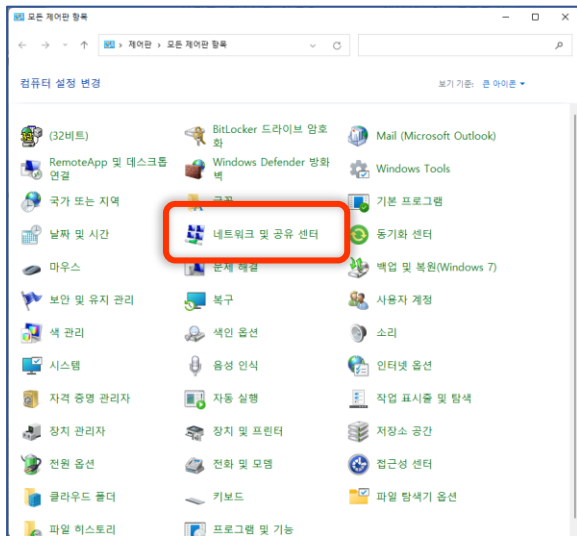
모든 제어판 항목

제어판 > 모든 제어판 항목

컴퓨터 설정 변경

보기 기준: 큰 아이콘 ▾

(32비트)

BitLocker 드라이브 암호화

Mail (Microsoft Outlook)

RemoteApp 및 데스크톱 연결

Windows Defender 방화벽

Windows Tools

국가 또는 지역

글꼴

기본 프로그램

날짜 및 시간

네트워크 및 공유 센터

동기화 센터

마우스

문제 해결

백업 및 복원(Windows 7)

보안 및 유지 관리

복구

사용자 계정

색 관리

색인 옵션

소리

시스템

음성 인식

인터넷 옵션

자격 증명 관리자

자동 실행

작업 표시줄 및 탐색

장치 관리자

장치 및 프린터

저장소 공간

전원 옵션

전화 및 모뎀

접근성 센터

클라우드 폴더

키보드

파일 탐색기 옵션

파일 히스토리

프로그램 및 기능